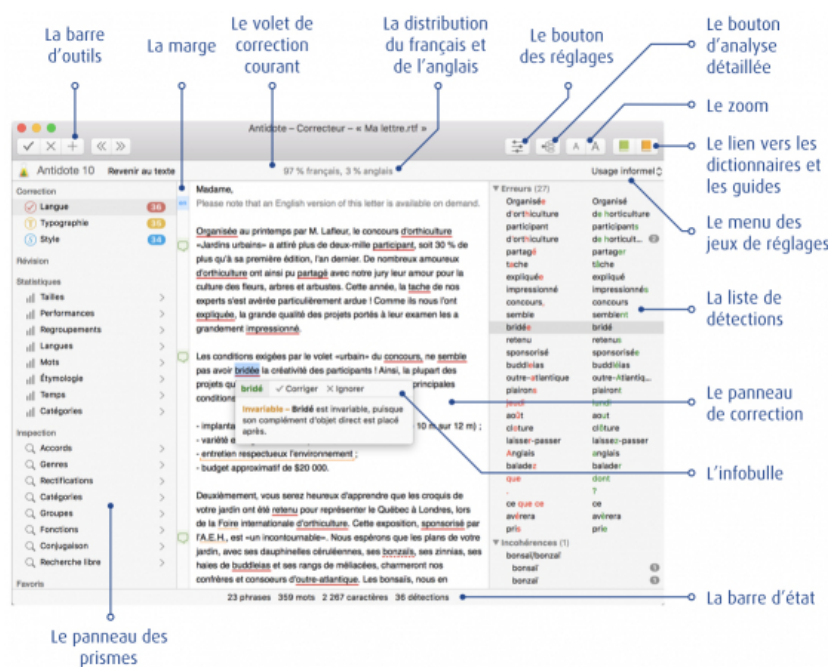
La barre d'outils

La marge

Le volet de correction courant

La distribution du français et de l'anglais

Le bouton des réglages

Le bouton d'analyse détaillée

Le zoom

Le lien vers les dictionnaires et les guides

Le menu des jeux de réglages

La liste de détections

Le panneau de correction

L'infobulle

La barre d'état

Le panneau des prismes

Antidote – Correcteur – « Ma lettre.rtf »

Antidote 10 Revenir au texte

97 % français, 3 % anglais

Usage informel

Correction
Langue 36
Typographie 6
Style 34

Révision

Statistiques
Tailles
Performances
Regroupements
Langues
Mots
Étymologie
Temps
Catégories

Inspection
Accords
Genres
Rectifications
Catégories
Groupes
Fonctions
Conjugaison
Recherche libre

Favoris

Madame,
Please note that an English version of this letter is available on demand.

Organisée au printemps par M. Lafleur, le concours d'orthiculture «Jardins urbains» a attiré plus de deux-mille participant, soit 30 % de plus qu'à sa première édition, l'an dernier. De nombreux amoureux d'orthiculture ont ainsi pu partagé avec notre jury leur amour pour la culture des fleurs, arbres et arbustes. Cette année, la tache de nos experts s'est avérée particulièrement ardue ! Comme ils nous l'ont expliquée, la grande qualité des projets portés à leur examen les a grandement impressionné.

Les conditions exigées par le volet «urbain» du concours, ne semble pas avoir bridée la créativité des participants ! Ainsi, la plupart des projets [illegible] principales conditions

bridé Corriger Ignorer

Invariable – Bridé est invariable, puisque son complément d'objet direct est placé après.

- implanta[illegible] 10 m sur 12 m) ;
- variété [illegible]
- entretien respectueux l'environnement ;
- budget approximatif de $20 000.

Deuxièmement, vous serez heureux d'apprendre que les croquis de votre jardin ont été retenu pour représenter le Québec à Londres, lors de la Foire internationale d'orthiculture. Cette exposition, sponsorisé par l'A.E.H., est «un incontournable». Nous espérons que les plans de votre jardin, avec ses dauphinelles céruléennes, ses bonzaïs, ses zinnias, ses haies de buddleias et ses rangs de méliacées, charmeront nos confrères et consoeurs d'outre-atlantique. Les bonsaïs, nous en

Erreurs (27)
| | |
|---|---|
| Organisée | Organisé |
| d'orthiculture | de horticulture |
| participant | participants |
| d'orthiculture | de horticult... |
| partagé | partager |
| tache | tâche |
| expliquée | expliqué |
| impressionné | impressionnés |
| concours, | concours |
| semble | semblent |
| bridée | bridé |
| retenu | retenus |
| sponsorisé | sponsorisée |
| buddleias | buddléias |
| outre-atlantique | outre-Atlantiq... |
| plairons | plairont |
| jeudi | lundi |
| août | aout |
| cloture | clôture |
| laisser-passer | laissez-passer |
| Anglais | anglais |
| baladez | balader |
| que | dont |
| . | ? |
| ce que ce | ce |
| avérera | avèrera |
| prie | prie |

Incohérences (1)
bonsaï/bonzaï
bonsaï
bonzaï

23 phrases 359 mots 2 267 caractères 36 détections